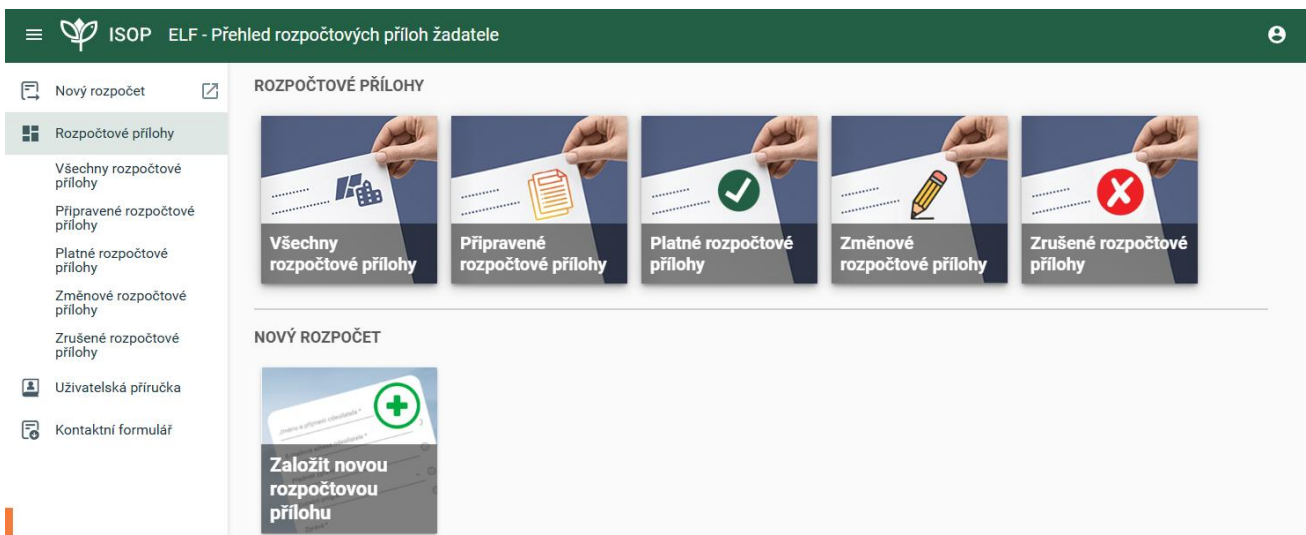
ISOP ELF - Přehled rozpočtových příloh žadatele

Nový rozpočet

Rozpočtové přílohy

Všechny rozpočtové přílohy

Připravené rozpočtové přílohy

Platné rozpočtové přílohy

Změnové rozpočtové přílohy

Zrušené rozpočtové přílohy

Uživatelská příručka

Kontaktní formulář

ROZPOČTOVÉ PŘÍLOHY

Všechny rozpočtové přílohy

Připravené rozpočtové přílohy

Platné rozpočtové přílohy

Změnové rozpočtové přílohy

Zrušené rozpočtové přílohy

NOVÝ ROZPOČET

Založit novou rozpočtovou přílohu